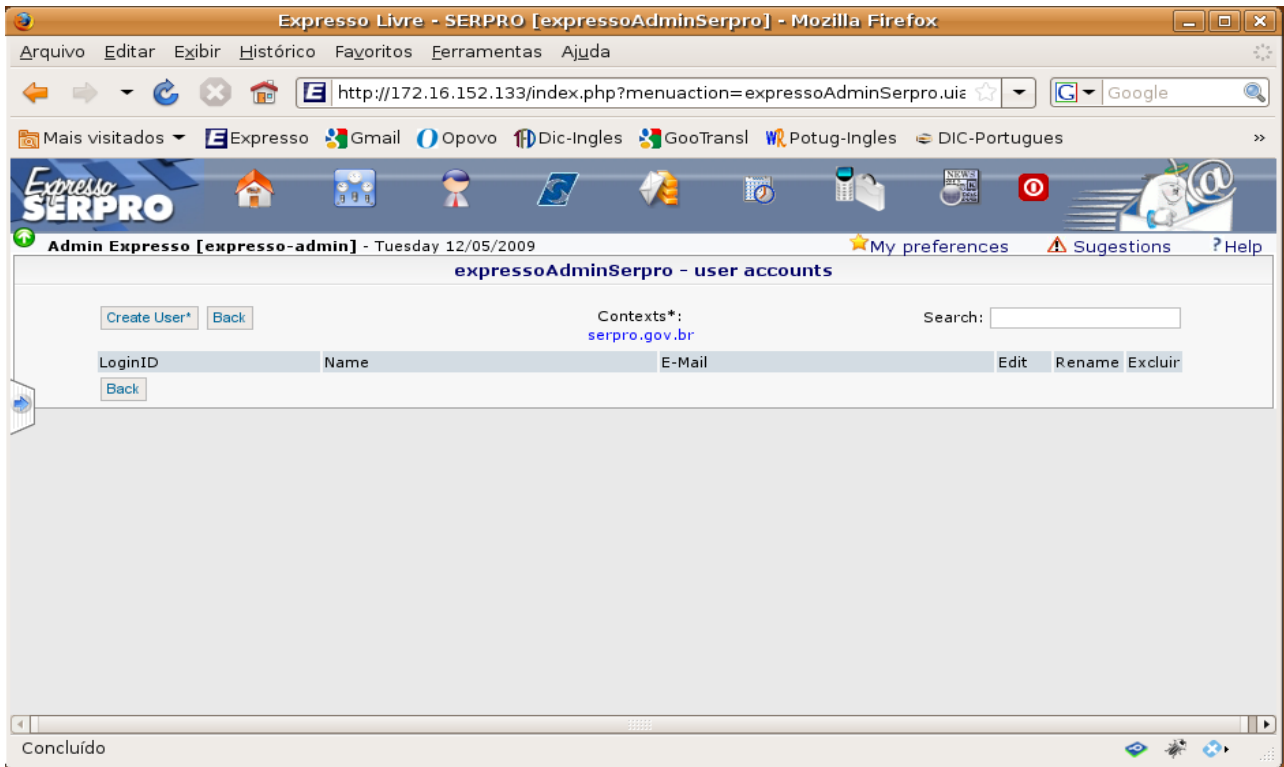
Expresso Livre - SERPRO [expressoAdminSerpro] - Mozilla Firefox

Arquivo Editar Exibir Histórico Favoritos Ferramentas Ajuda

http://172.16.152.133/index.php?menuaction=expressoAdminSerpro.uia

Google

Mais visitados Expresso Gmail Opovo Dic-Ingles GooTransl Potug-Ingles DIC-Portugues

Expresso SERPRO

Admin Expresso [expresso-admin] - Tuesday 12/05/2009

My preferences Sugestions ?Help

expressoAdminSerpro - user accounts

Create User* Back

Contexts*:
serpro.gov.br

Search:

| LoginID | Name | E-Mail | Edit | Rename | Excluir |
|---|---|---|---|---|---|

Back

Concluído